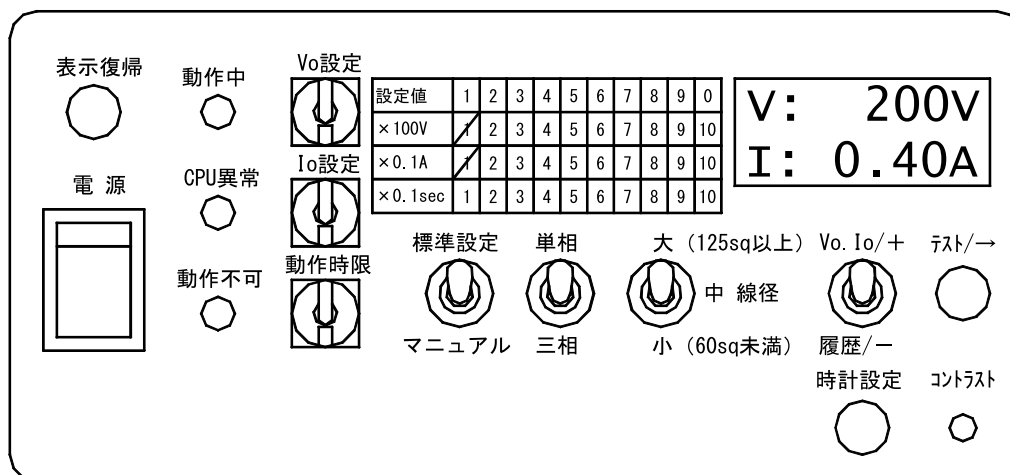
表示復帰

電 源

動作中

CPU異常

動作不可

Vo設定

Io設定

動作時限

| 設定値 | 1 | 2 | 3 | 4 | 5 | 6 | 7 | 8 | 9 | 0 |
|---|---|---|---|---|---|---|---|---|---|---|
| ×100V | 1 | 2 | 3 | 4 | 5 | 6 | 7 | 8 | 9 | 10 |
| ×0.1A | 1 | 2 | 3 | 4 | 5 | 6 | 7 | 8 | 9 | 10 |
| ×0.1sec | 1 | 2 | 3 | 4 | 5 | 6 | 7 | 8 | 9 | 10 |

V: 200V
I: 0.40A

標準設定
マニュアル

単相
三相

大 (125sq以上)
中 線径
小 (60sq未満)

Vo. Io/+
履歴/−

ﾃｽﾄ/→

時計設定

ｺﾝﾄﾗｽﾄ